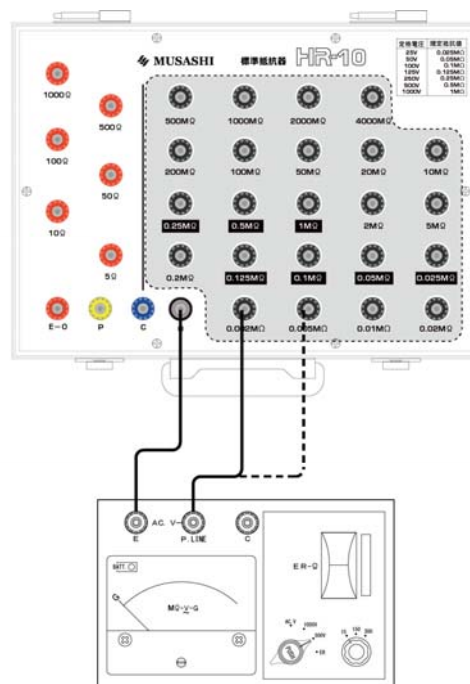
MUSASHI 標準抵抗器 HR-10

| 定格電圧 | 規定抵抗値 |
|---|---|
| 25V | 0.025MΩ |
| 50V | 0.05MΩ |
| 100V | 0.1MΩ |
| 125V | 0.125MΩ |
| 250V | 0.25MΩ |
| 500V | 0.5MΩ |
| 1000V | 1MΩ |

1000Ω
500Ω
100Ω
50Ω
10Ω
5Ω
E-O
P
C

500MΩ
1000MΩ
2000MΩ
4000MΩ
200MΩ
100MΩ
50MΩ
20MΩ
10MΩ
0.25MΩ
0.5MΩ
1MΩ
2MΩ
5MΩ
0.2MΩ
0.125MΩ
0.1MΩ
0.05MΩ
0.025MΩ
0.002MΩ
0.005MΩ
0.01MΩ
0.02MΩ

E
AC. V
P. LINE
C
BATT
MΩ-V-G
E R-Ω
AC V
1000V
500V
10 100 200